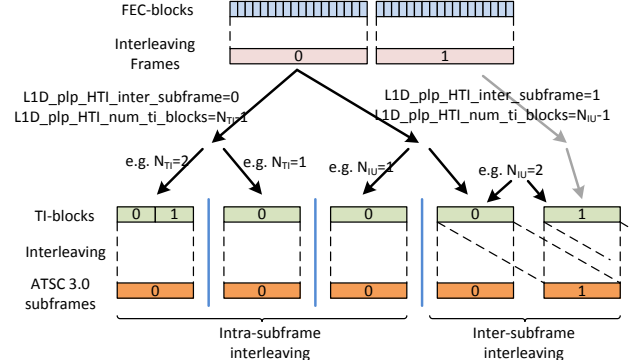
FEC-blocks

Interleaving Frames

0

1

L1D_plp_HTI_inter_subframe=0

L1D_plp_HTI_num_ti_blocks=$N_{TI}$-1

L1D_plp_HTI_inter_subframe=1

L1D_plp_HTI_num_ti_blocks=$N_{IU}$-1

e.g. $N_{TI}$=2

e.g. $N_{TI}$=1

e.g. $N_{IU}$=1

e.g. $N_{IU}$=2

TI-blocks

0

1

0

0

0

1

Interleaving

ATSC 3.0 subframes

0

0

0

0

1

Intra-subframe interleaving

Inter-subframe interleaving